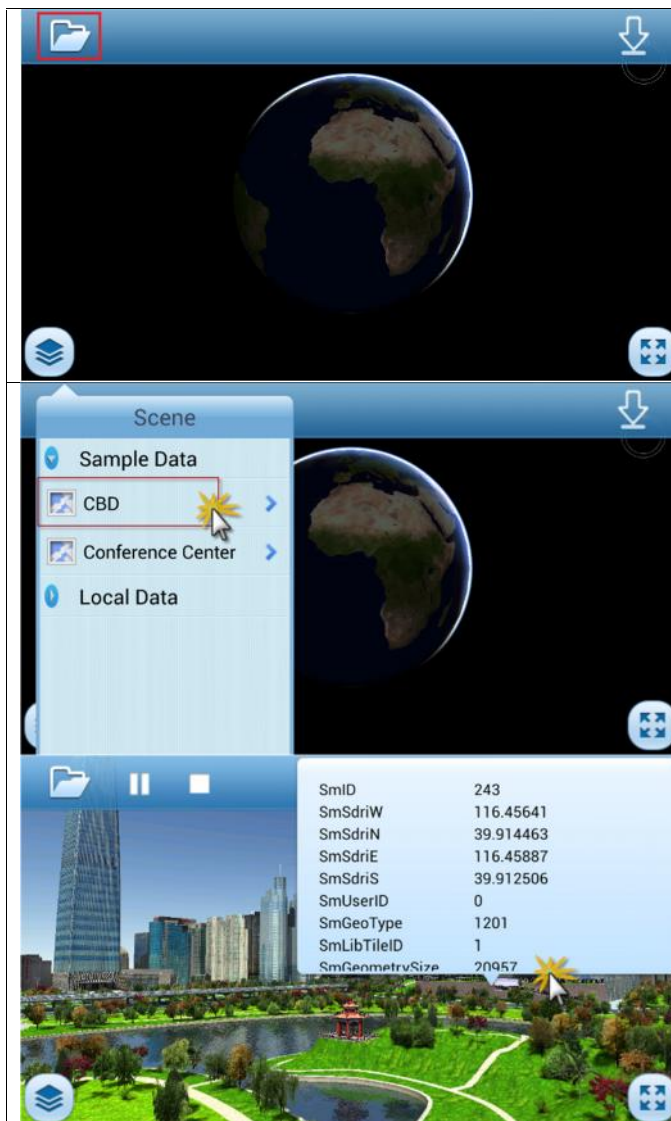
Scene

Sample Data

CBD

Conference Center

Local Data

| SmID | 243 |
|---|---|
| SmSdriW | 116.45641 |
| SmSdriN | 39.914463 |
| SmSdriE | 116.45887 |
| SmSdriS | 39.912506 |
| SmUserID | 0 |
| SmGeoType | 1201 |
| SmLibTileID | 1 |
| SmGeometrySize | 20957 |